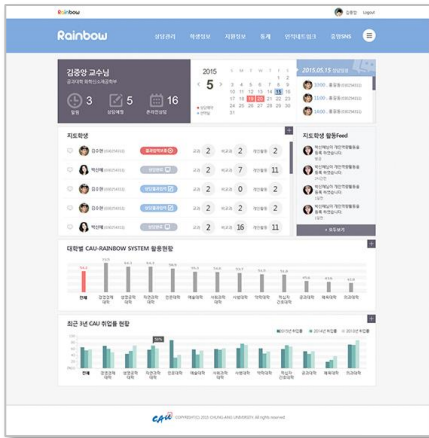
Rainbow

Logout

Rainbow

상담관리 학생정보 지원정보 통계 인석데이터 운영NMS

김중앙 교수님

3 5 16

2015 5

2015.05.15

지도학생

2 2 2
2 7 11
2 2 2
2 2 2
2 16 11

지도학생 활동Feed

대학별 CAU-RAINBOW SYSTEM 활용현황

전체

최근 3년 CAU 취업률 현황

전체

CAU